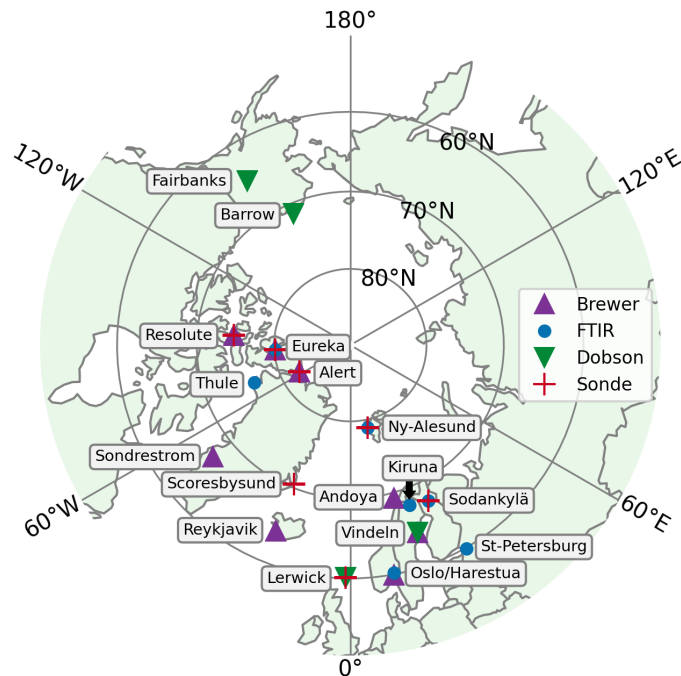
180°

120°W

60°N

120°E

70°N

80°N

Fairbanks

Barrow

Resolute

Eureka

Alert

Thule

Ny-Alesund

Sondrestrom

Scoresbysund

Kiruna

Andoya

Sodankylä

Reykjavik

Vindeln

St-Petersburg

Lerwick

Oslo/Harestua

60°W

60°E

0°

Brewer
FTIR
Dobson
Sonde